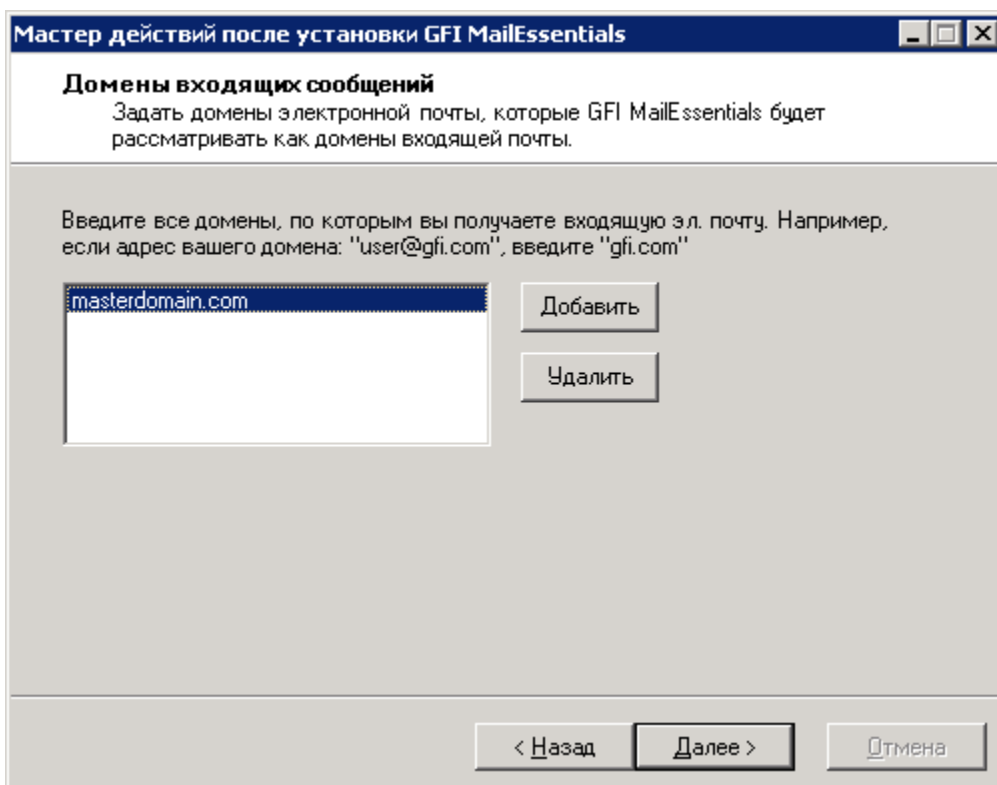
Мастер действий после установки GFI MailEssentials

Домены входящих сообщений
Задать домены электронной почты, которые GFI MailEssentials будет рассматривать как домены входящей почты.

Введите все домены, по которым вы получаете входящую эл. почту. Например, если адрес вашего домена: "user@gfi.com", введите "gfi.com"

masterdomain.com

Добавить

Удалить

< Назад

Далее >

Отмена